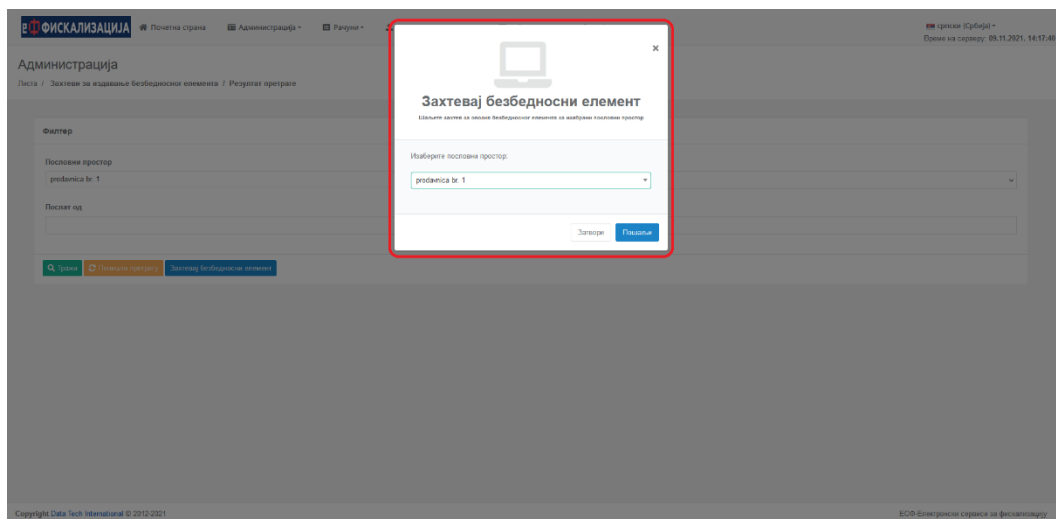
еФ ФИСКАЛИЗАЦИЈА Почетна страна Администрација Рачуни

српски (Србија)
Време на серверу: 09.11.2021. 14:17:40

Администрација
Листа / Захтеви за издавање безбедносног елемента / Резултат претраге

Филтер

Пословни простор
prodavnica br. 1

Послат од

Тражи Поништи претрагу Захтевај безбедносни елемент

×

Захтевај безбедносни елемент

Шаљете захтев за захтев безбедносног елемента за изабрани пословни простор

Изаберите пословни простор:
prodavnica br. 1

Затвори Пошаљи

Copyright Data Tech International © 2012-2021

ЕСФ-Електронски сервиси за фискализацију